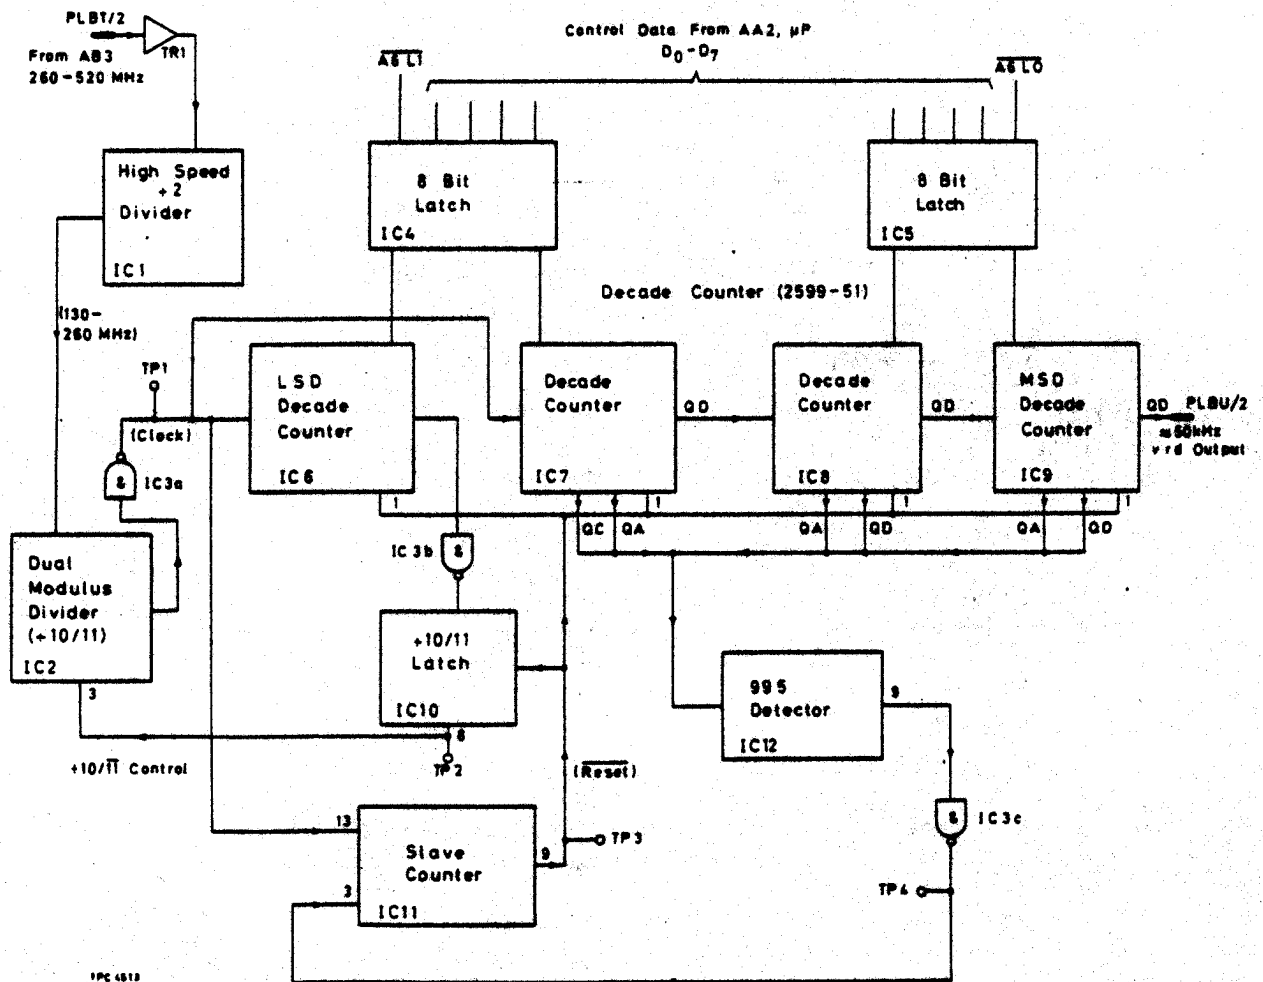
PLBT/2

From AB3
260 - 520 MHz

TR1

Control Data From AA2, µP
$D_0 - D_7$

$\overline{A6 L1}$

$\overline{A6 L0}$

High Speed
÷ 2
Divider

IC1

8 Bit
Latch

IC4

8 Bit
Latch

IC5

Decade Counter (2599-51)

(130-
260 MHz)

TP1

(Clock)

& IC3a

LSD
Decade
Counter

IC6

Decade
Counter

IC7

QD

Decade
Counter

IC8

QD

MSD
Decade
Counter

IC9

QD PLBU/2
≈ 50kHz
vrd Output

1

1

1

1

QC QA

QA QD

QA QD

IC 3b &

Dual
Modulus
Divider
(÷10/11)

IC2

3

÷10/11
Latch

IC10

8

TP 2

÷10/$\overline{11}$ Control

995
Detector

IC12

9

($\overline{Reset}$)

& IC3c

13

Slave
Counter

IC11

9

TP 3

3

TP 4

TPC 4513